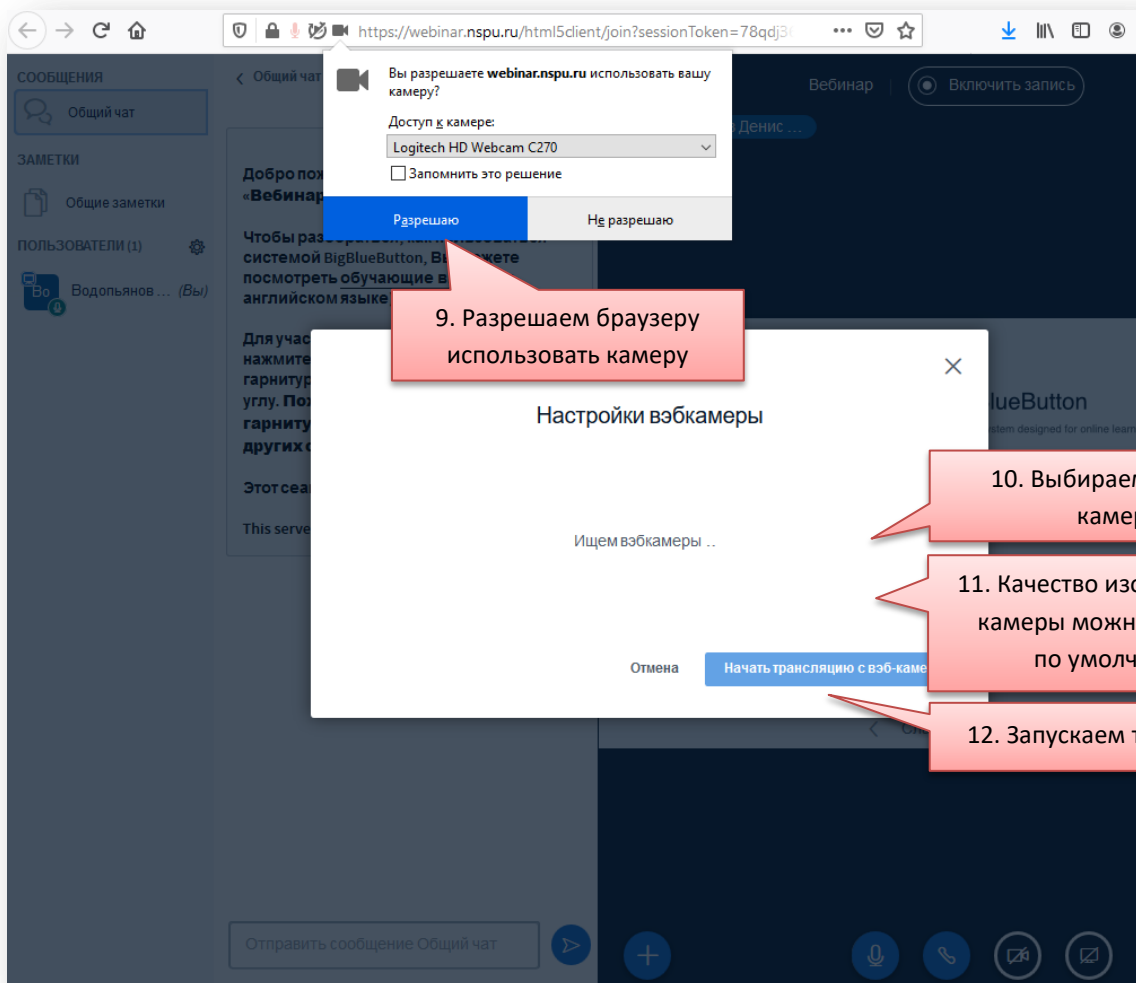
https://webinar.nspu.ru/html5client/join?sessionToken=78qdj3

СООБЩЕНИЯ

Общий чат

ЗАМЕТКИ

Общие заметки

ПОЛЬЗОВАТЕЛИ (1)

Bo Водопьянов ... (Вы)

< Общий чат

Добро пож
«Вебинар

Чтобы разо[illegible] системой BigBlueButton, Вы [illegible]жете посмотреть обучающие в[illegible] английском языке

Для учас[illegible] нажмите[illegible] гарнитур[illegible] углу. Пох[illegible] гарниту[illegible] других с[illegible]

Этот сеа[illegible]

This serve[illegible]

Отправить сообщение Общий чат

Вы разрешаете webinar.nspu.ru использовать вашу камеру?

Доступ к камере:

Logitech HD Webcam C270

Запомнить это решение

Разрешаю

Не разрешаю

9. Разрешаем браузеру использовать камеру

Вебинар

Включить запись

Денис ...

Настройки вэбкамеры

Ищем вэбкамеры ..

Отмена

Начать трансляцию с вэб-каме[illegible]

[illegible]lueButton

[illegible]stem designed for online learn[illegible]

10. Выбирае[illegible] камер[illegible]

11. Качество из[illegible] камеры можн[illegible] по умолч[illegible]

12. Запускаем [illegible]